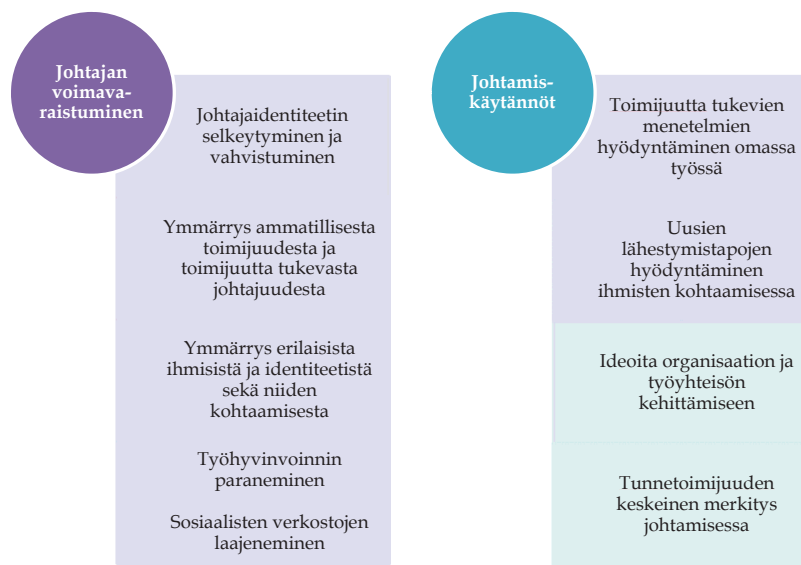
Johtajan voimavaraistuminen

Johtajaidentiteetin selkeytyminen ja vahvistuminen

Ymmärrys ammatillisesta toimijuudesta ja toimijuutta tukevasta johtajuudesta

Ymmärrys erilaisista ihmisistä ja identiteetistä sekä niiden kohtaamisesta

Työhyvinvoinnin paraneminen

Sosiaalisten verkostojen laajeneminen

Johtamiskäytännöt

Toimijuutta tukevien menetelmien hyödyntäminen omassa työssä

Uusien lähestymistapojen hyödyntäminen ihmisten kohtaamisessa

Ideoita organisaation ja työyhteisön kehittämiseen

Tunnetoimijuuden keskeinen merkitys johtamisessa